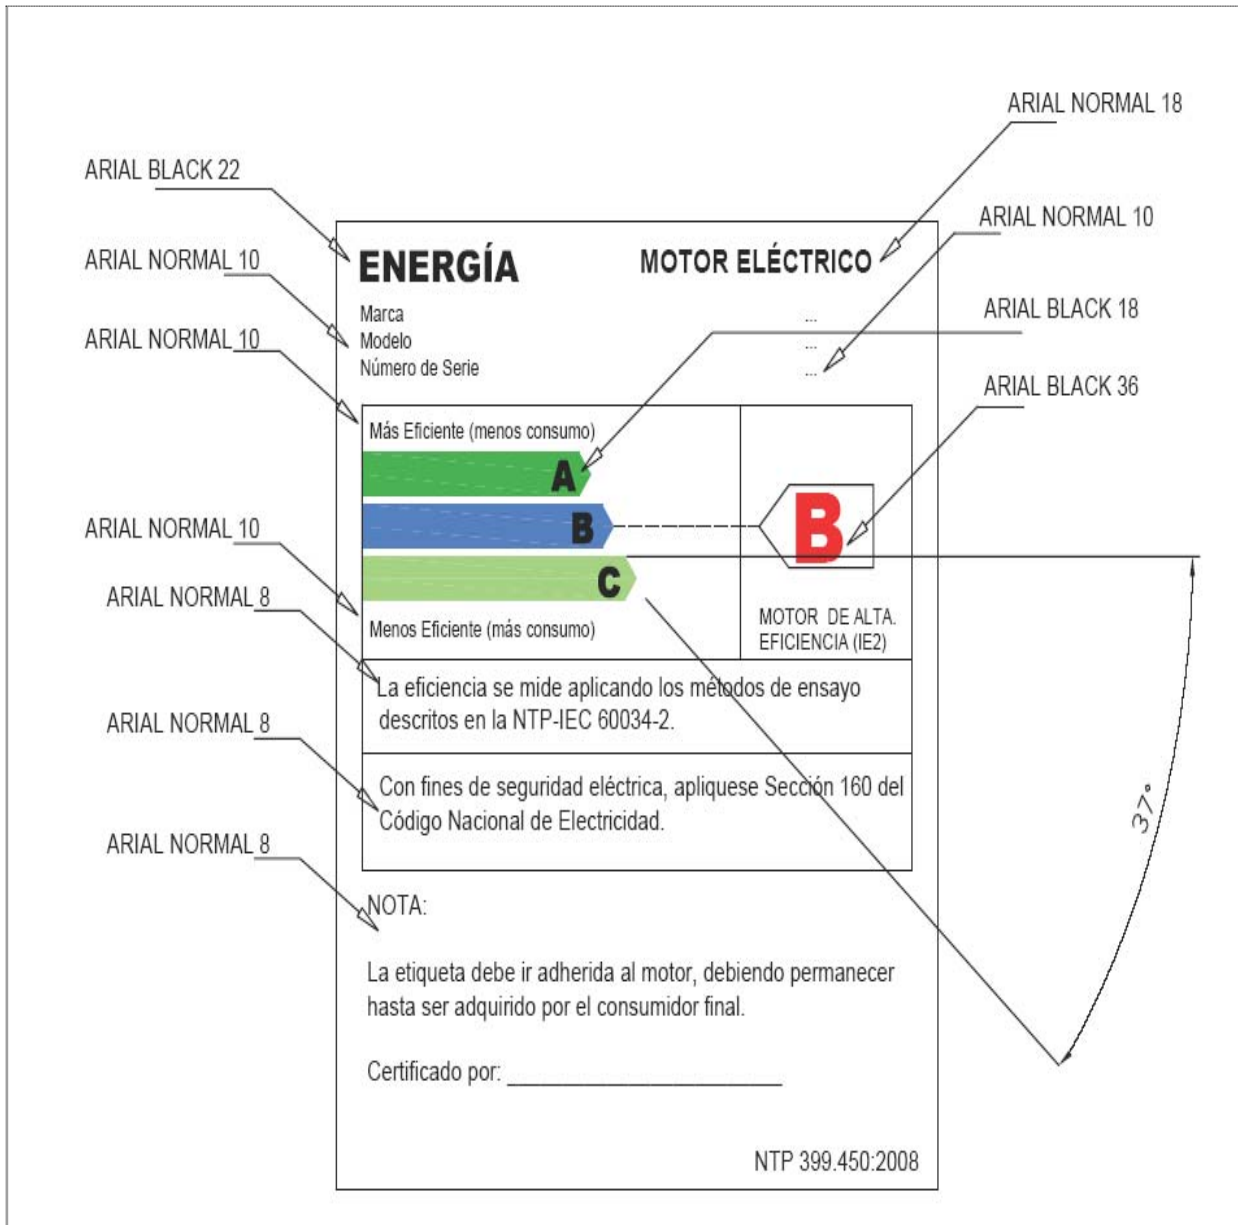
ARIAL NORMAL 18

ARIAL BLACK 22

ARIAL NORMAL 10

ARIAL NORMAL 10

ARIAL BLACK 18

ARIAL NORMAL 10

ARIAL BLACK 36

ENERGÍA

MOTOR ELÉCTRICO

Marca ...
Modelo ...
Número de Serie ...

Más Eficiente (menos consumo)

A

B

C

B

ARIAL NORMAL 10

ARIAL NORMAL 8

Menos Eficiente (más consumo)

MOTOR DE ALTA EFICIENCIA (IE2)

ARIAL NORMAL 8

La eficiencia se mide aplicando los métodos de ensayo descritos en la NTP-IEC 60034-2.

Con fines de seguridad eléctrica, apliquese Sección 160 del Código Nacional de Electricidad.

ARIAL NORMAL 8

37°

NOTA:

La etiqueta debe ir adherida al motor, debiendo permanecer hasta ser adquirido por el consumidor final.

Certificado por: ______________________

NTP 399.450:2008